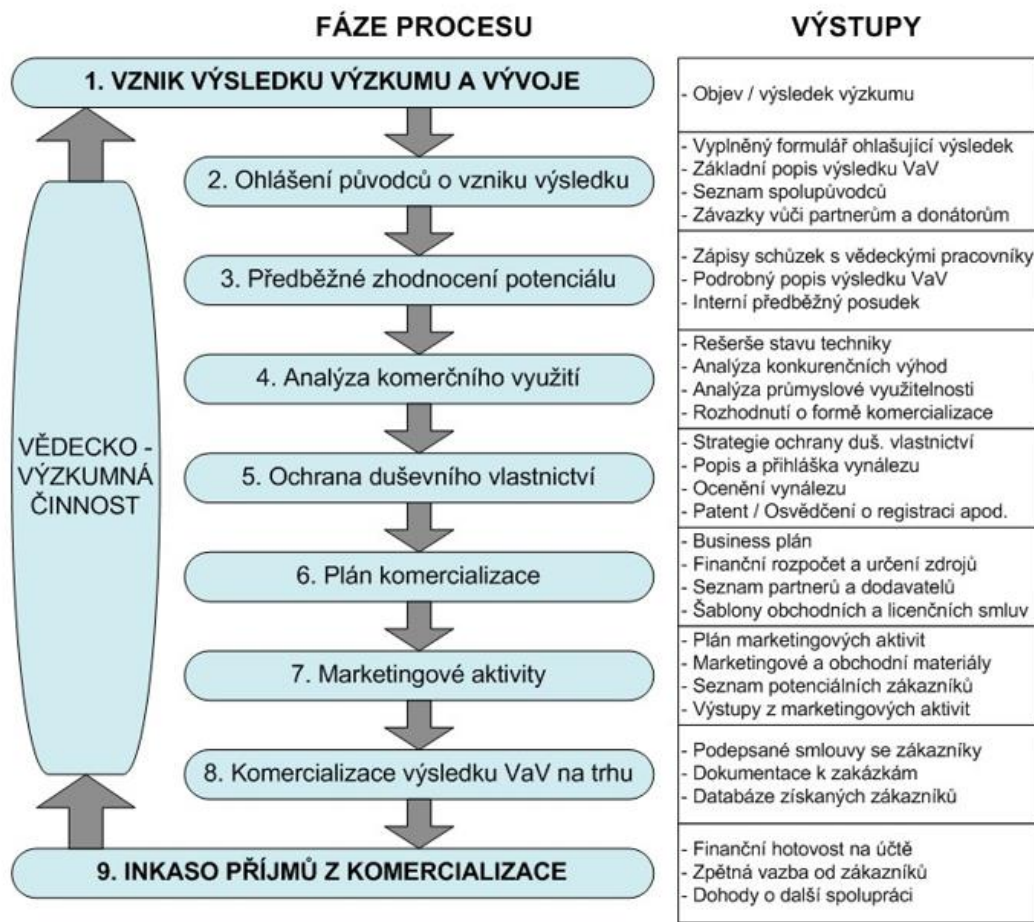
FÁZE PROCESU

VÝSTUPY

1. VZNIK VÝSLEDKU VÝZKUMU A VÝVOJE

- Objev / výsledek výzkumu

2. Ohlášení původců o vzniku výsledku

- Vyplněný formulář ohlašující výsledek
- Základní popis výsledku VaV
- Seznam spolupůvodců
- Závazky vůči partnerům a donátorům

3. Předběžné zhodnocení potenciálu

- Zápisy schůzek s vědeckými pracovníky
- Podrobný popis výsledku VaV
- Interní předběžný posudek

4. Analýza komerčního využití

- Rešerše stavu techniky
- Analýza konkurenčních výhod
- Analýza průmyslové využitelnosti
- Rozhodnutí o formě komercializace

VĚDECKO - VÝZKUMNÁ ČINNOST

5. Ochrana duševního vlastnictví

- Strategie ochrany duš. vlastnictví
- Popis a přihláška vynálezu
- Ocenění vynálezu
- Patent / Osvědčení o registraci apod.

6. Plán komercializace

- Business plán
- Finanční rozpočet a určení zdrojů
- Seznam partnerů a dodavatelů
- Šablony obchodních a licenčních smluv

7. Marketingové aktivity

- Plán marketingových aktivit
- Marketingové a obchodní materiály
- Seznam potenciálních zákazníků
- Výstupy z marketingových aktivit

8. Komercializace výsledku VaV na trhu

- Podepsané smlouvy se zákazníky
- Dokumentace k zakázkám
- Databáze získaných zákazníků

9. INKASO PŘÍJMŮ Z KOMERCIALIZACE

- Finanční hotovost na účtě
- Zpětná vazba od zákazníků
- Dohody o další spolupráci